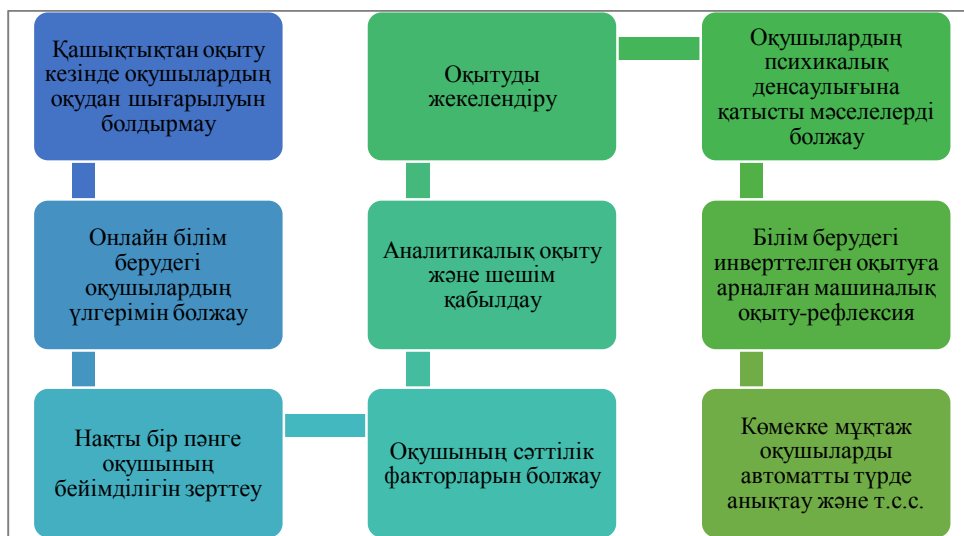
Қашықтықтан оқыту кезінде оқушылардың оқудан шығарылуын болдырмау

Онлайн білім берудегі оқушылардың үлгерімін болжау

Нақты бір пәнге оқушының бейімділігін зерттеу

Оқушының сәттілік факторларын болжау

Аналитикалық оқыту және шешім қабылдау

Оқытуды жекелендіру

Оқушылардың психикалық денсаулығына қатысты мәселелерді болжау

Білім берудегі инверттелген оқытуға арналған машиналық оқыту-рефлексия

Көмекке мұқтаж оқушыларды автоматты түрде анықтау және т.с.с.